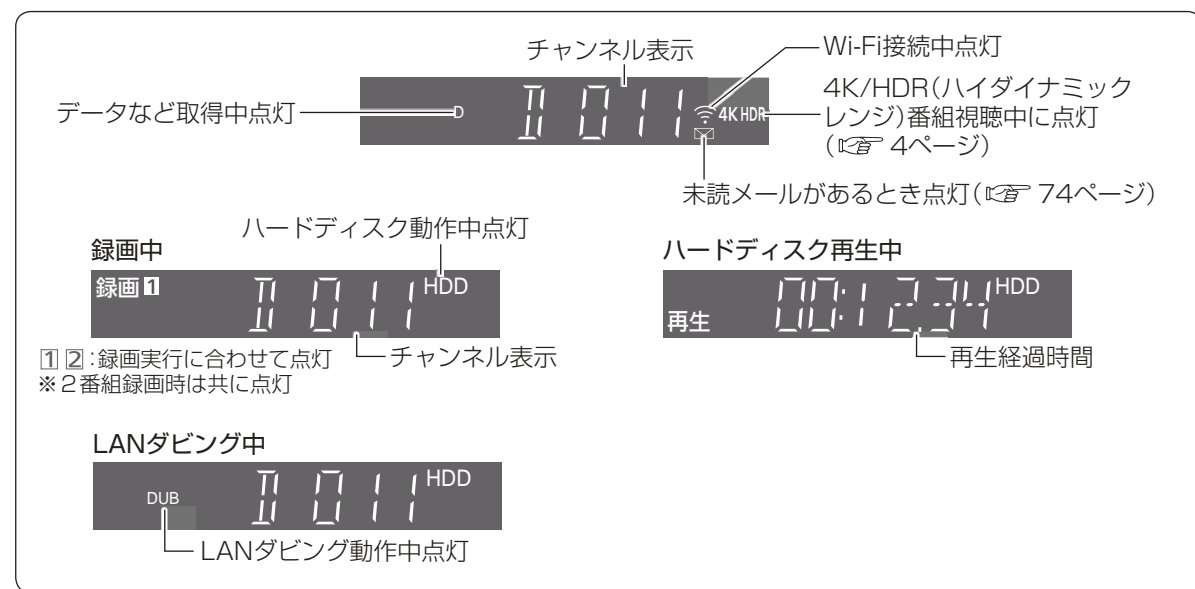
チャンネル表示

Wi-Fi接続中点灯

4K/HDR(ハイダイナミックレンジ)番組視聴中に点灯(☞ 4ページ)

データなど取得中点灯

D

0011

4K HDR

未読メールがあるとき点灯(☞ 74ページ)

ハードディスク動作中点灯

録画中

録画 1

0011

HDD

1 2:録画実行に合わせて点灯
※2番組録画時は共に点灯

チャンネル表示

ハードディスク再生中

再生

00:12.34

HDD

再生経過時間

LANダビング中

DUB

0011

HDD

LANダビング動作中点灯